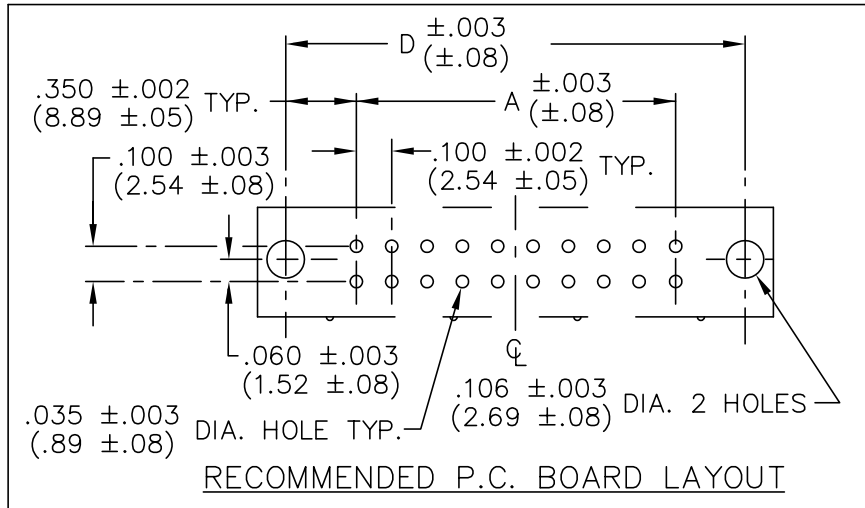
D $\pm.003$ $(\pm.08)$

.350 $\pm.002$ (8.89 $\pm.05$) TYP.

A $\pm.003$ $(\pm.08)$

.100 $\pm.003$ (2.54 $\pm.08$)

.100 $\pm.002$ (2.54 $\pm.05$) TYP.

.060 $\pm.003$ (1.52 $\pm.08$)

℄

.035 $\pm.003$ (.89 $\pm.08$) DIA. HOLE TYP.

.106 $\pm.003$ (2.69 $\pm.08$) DIA. 2 HOLES

RECOMMENDED P.C. BOARD LAYOUT